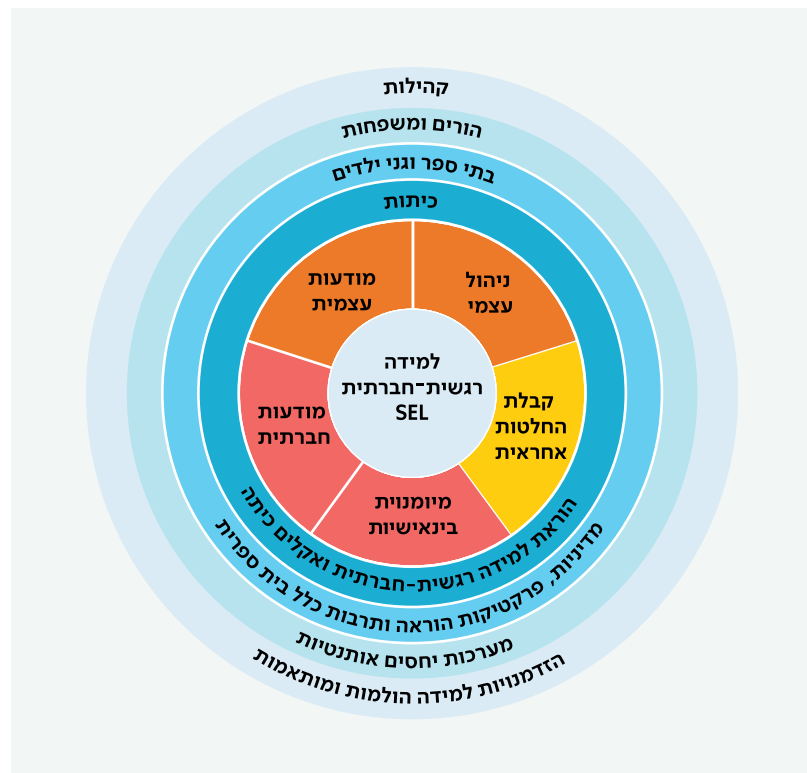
קהילות

הורים ומשפחות

בתי ספר וגני ילדים

כיתות

מודעות עצמית

ניהול עצמי

למידה רגשית-חברתית SEL

מודעות חברתית

קבלת החלטות אחראית

מיומנויות בינאישיות

הוראת למידה רגשית-חברתית ואקלים כיתה

מדיניות, פרקטיקות הוראה ותרבות כלל בית ספרית

מערכות יחסים אותנטיות

הזדמנויות למידה הולמות ומותאמות